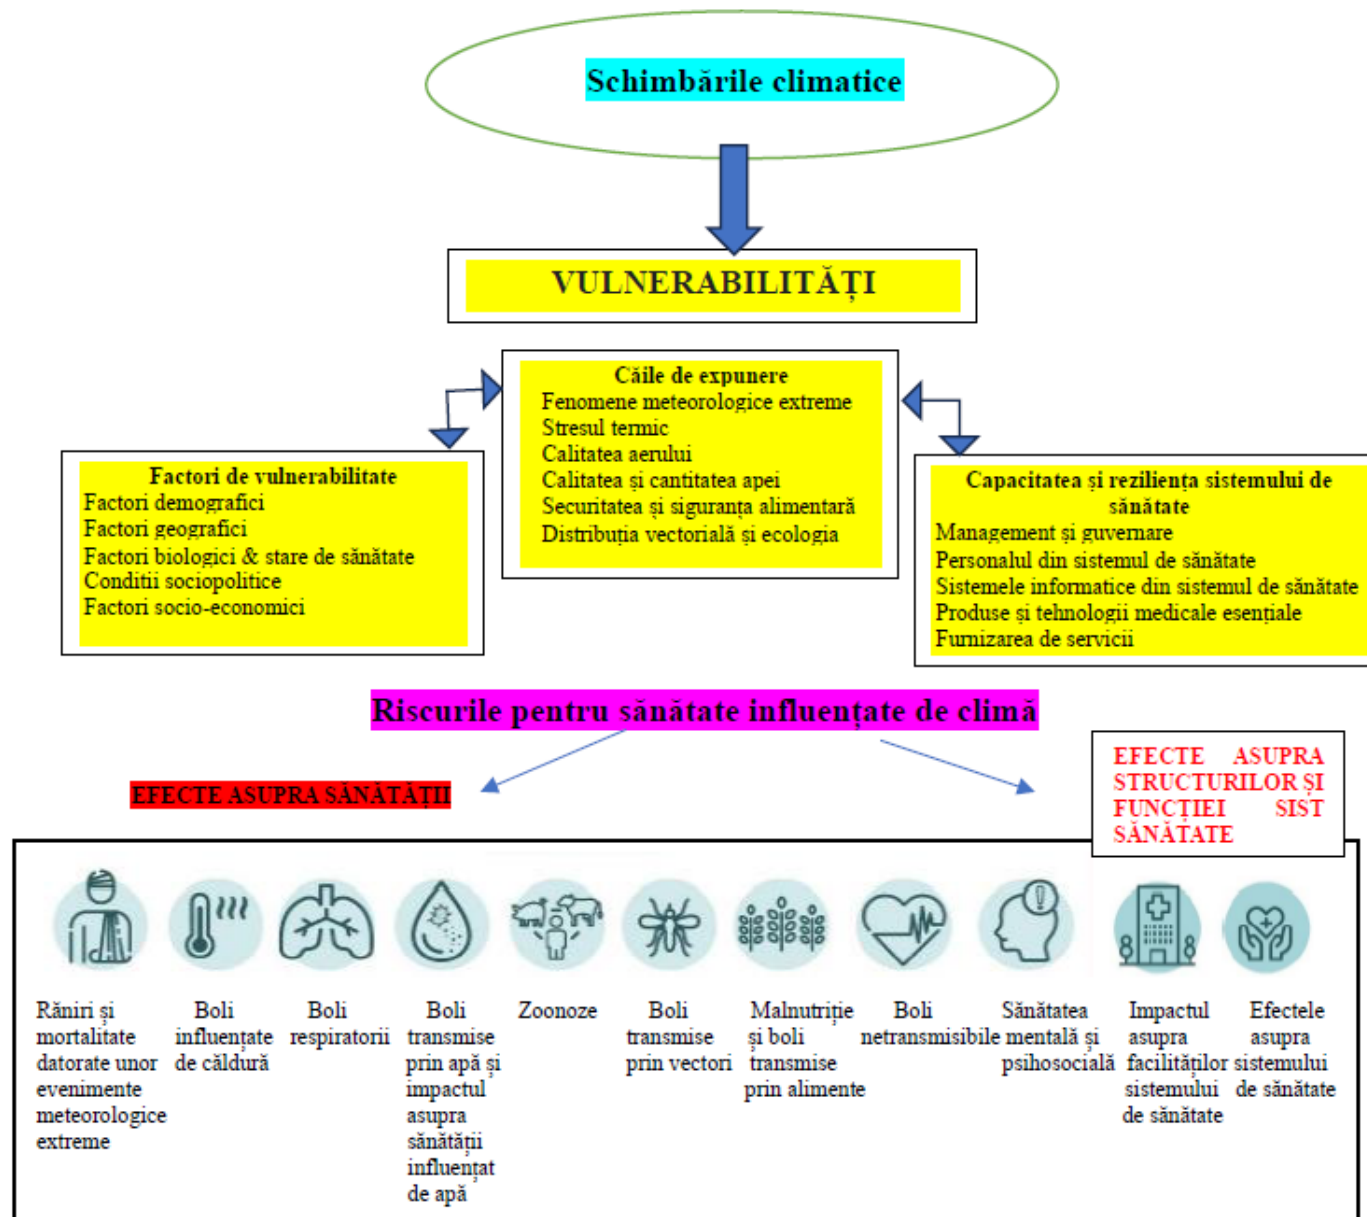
Schimbările climatice

VULNERABILITĂȚI

Factori de vulnerabilitate
Factori demografici
Factori geografici
Factori biologici & stare de sănătate
Conditii sociopolitice
Factori socio-economici

Căile de expunere
Fenomene meteorologice extreme
Stresul termic
Calitatea aerului
Calitatea și cantitatea apei
Securitatea și siguranța alimentară
Distribuția vectorială și ecologia

Capacitatea și reziliența sistemului de sănătate
Management și guvernare
Personalul din sistemul de sănătate
Sistemele informatice din sistemul de sănătate
Produse și tehnologii medicale esențiale
Furnizarea de servicii

Riscurile pentru sănătate influențate de climă

EFECTE ASUPRA SĂNĂTĂȚII

EFECTE ASUPRA STRUCTURILOR ȘI FUNCȚIEI SIST SĂNĂTATE

Răniri și mortalitate datorate unor evenimente meteorologice extreme

Boli influențate de căldură

Boli respiratorii

Boli transmise prin apă și impactul asupra sănătății influențat de apă

Zoonoze

Boli transmise prin vectori

Malnutriție și boli transmise prin alimente

Boli netransmisibile

Sănătatea mentală și psihosocială

Impactul asupra facilităților sistemului de sănătate

Efectele asupra sistemului de sănătate